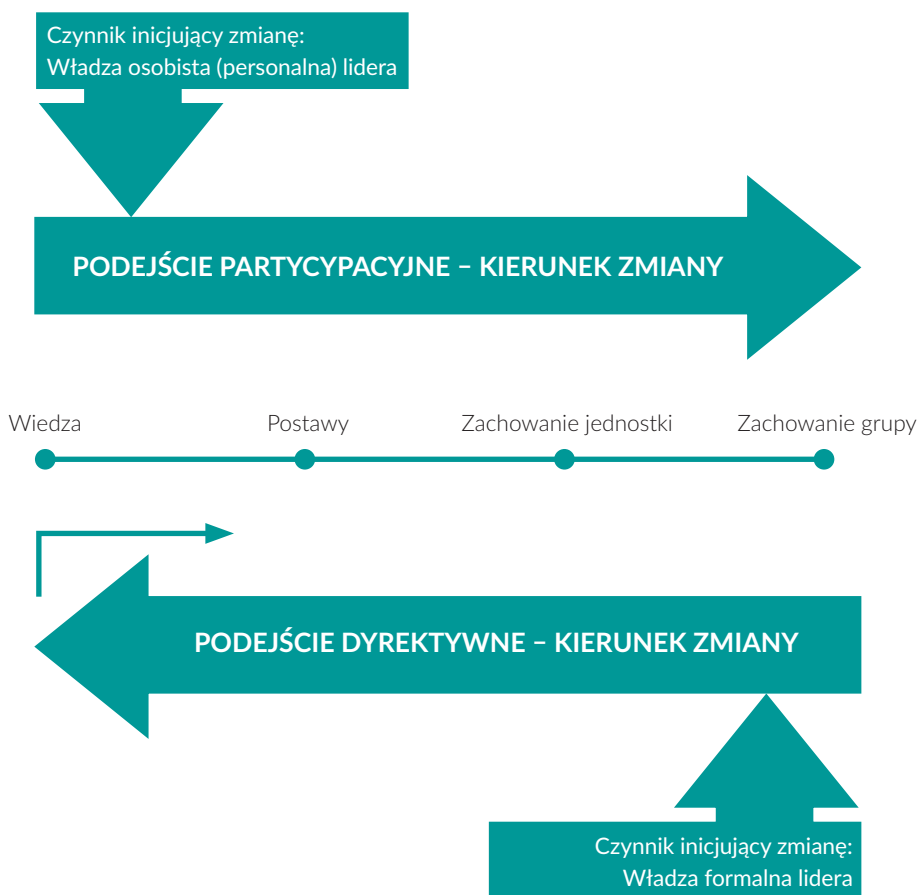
Czynnik inicjujący zmianę:
Władza osobista (personalna) lidera

PODEJŚCIE PARTYCYPACYJNE – KIERUNEK ZMIANY

Wiedza

Postawy

Zachowanie jednostki

Zachowanie grupy

PODEJŚCIE DYREKTYWNE – KIERUNEK ZMIANY

Czynnik inicjujący zmianę:
Władza formalna lidera